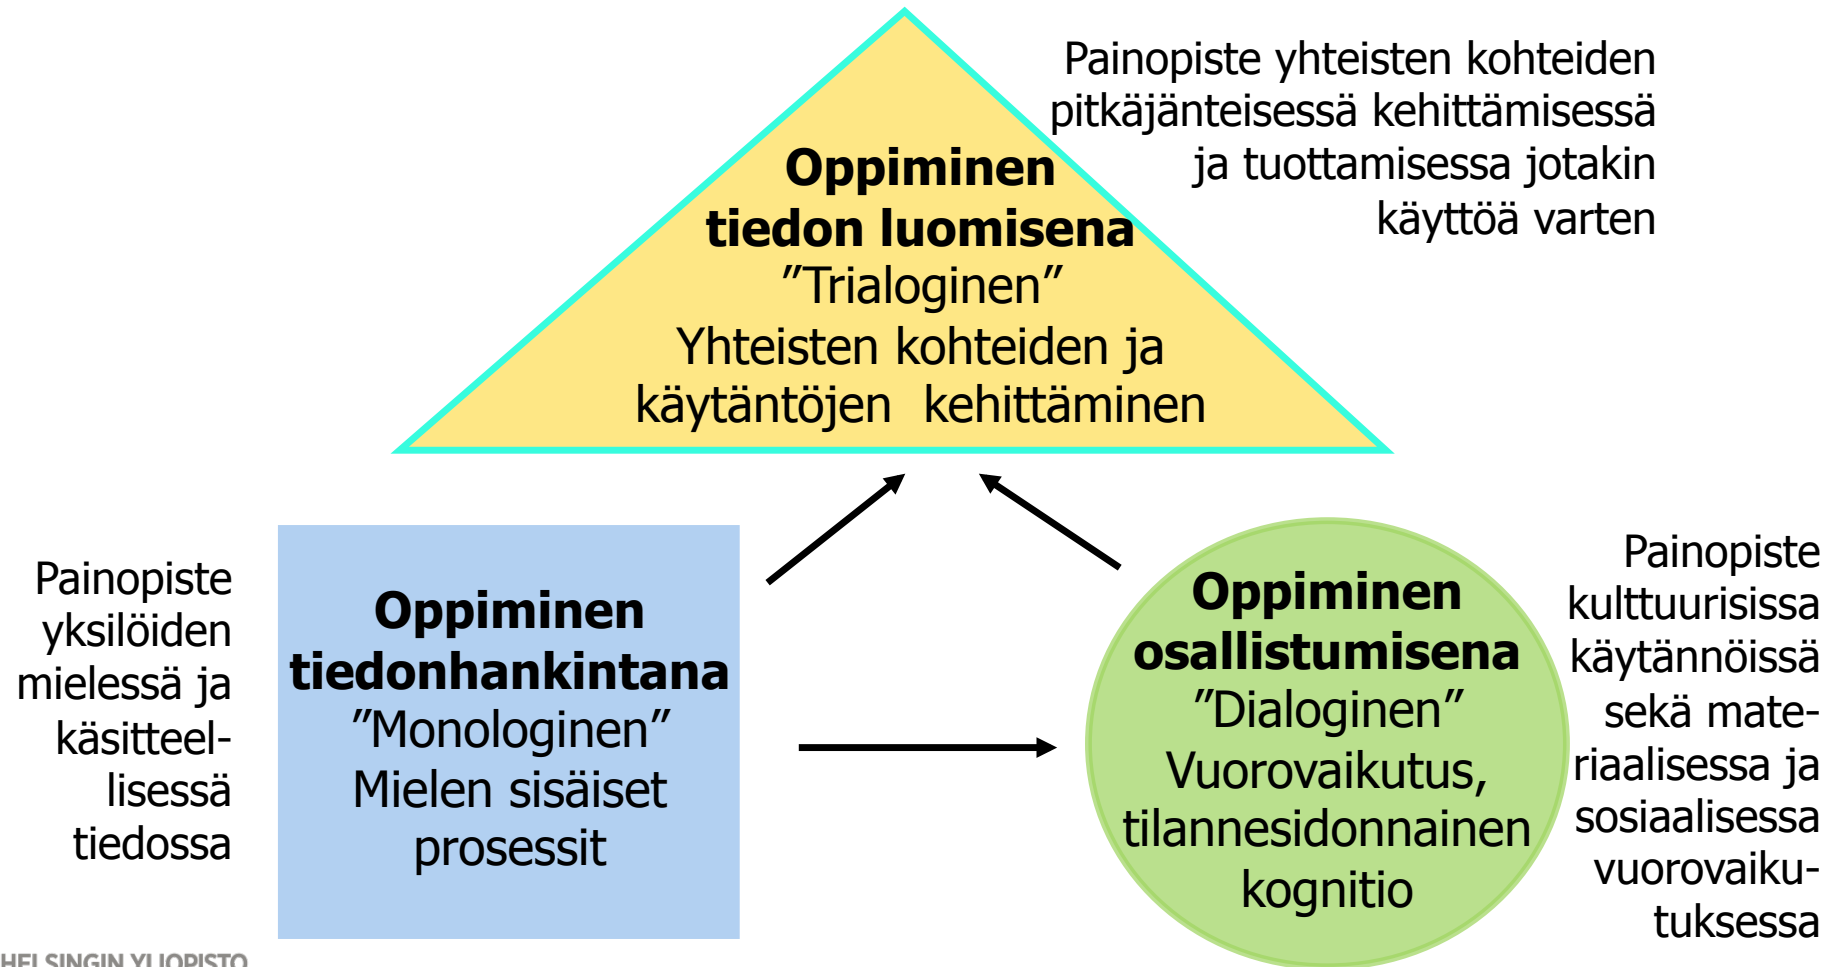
**Oppiminen tiedon luomisena**
”Trialoginen”
Yhteisten kohteiden ja käytäntöjen kehittäminen

Painopiste yhteisten kohteiden pitkäjänteisessä kehittämisessä ja tuottamisessa jotakin käyttöä varten

Painopiste yksilöiden mielessä ja käsitteellisessä tiedossa

**Oppiminen tiedonhankintana**
”Monologinen”
Mielen sisäiset prosessit

**Oppiminen osallistumisena**
”Dialoginen”
Vuorovaikutus, tilannesidonnainen kognitio

Painopiste kulttuurisissa käytännöissä sekä materiaalisessa ja sosiaalisessa vuorovaikutuksessa

HELSINGIN YLIOPISTO